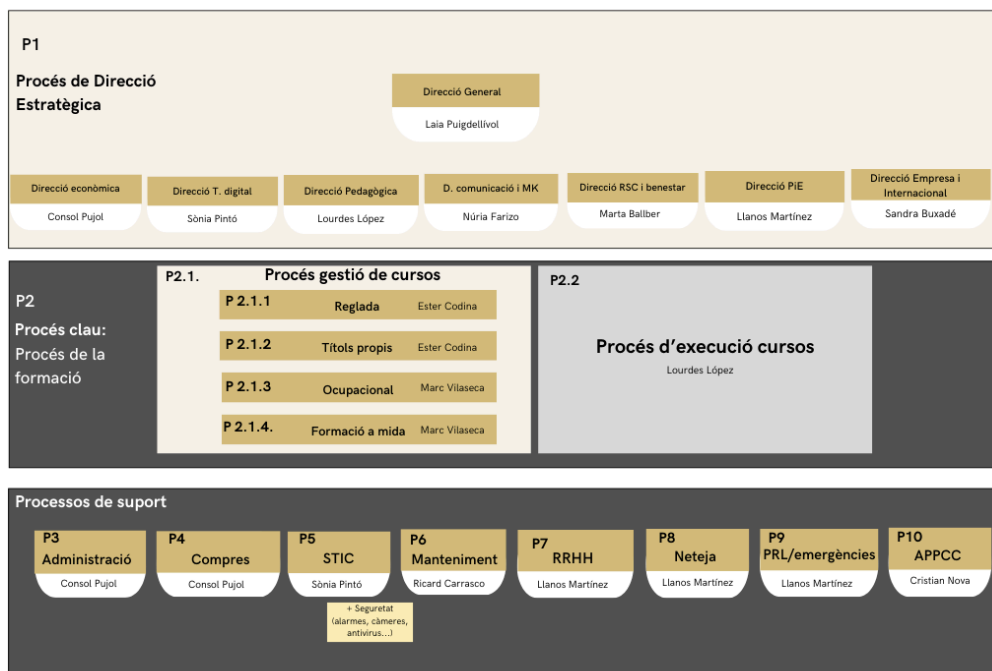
P1

Procés de Direcció Estratègica

Direcció General
Laia Puigdellívol

Direcció econòmica
Consol Pujol

Direcció T. digital
Sònia Pintó

Direcció Pedagògica
Lourdes López

D. comunicació i MK
Núria Farizo

Direcció RSC i benestar
Marta Ballber

Direcció PiE
Llanos Martínez

Direcció Empresa i Internacional
Sandra Buxadé

P2
Procés clau:
Procés de la formació

P2.1. Procés gestió de cursos

| P 2.1.1 | Reglada | Ester Codina |
|---|---|---|
| P 2.1.2 | Títols propis | Ester Codina |
| P 2.1.3 | Ocupacional | Marc Vilaseca |
| P 2.1.4. | Formació a mida | Marc Vilaseca |

P2.2
Procés d'execució cursos
Lourdes López

Processos de suport

P3 Administració
Consol Pujol

P4 Compres
Consol Pujol

P5 STIC
Sònia Pintó

+ Seguretat (alarmes, càmeres, antivirus...)

P6 Manteniment
Ricard Carrasco

P7 RRHH
Llanos Martínez

P8 Neteja
Llanos Martínez

P9 PRL/emergències
Llanos Martínez

P10 APPCC
Cristian Nova